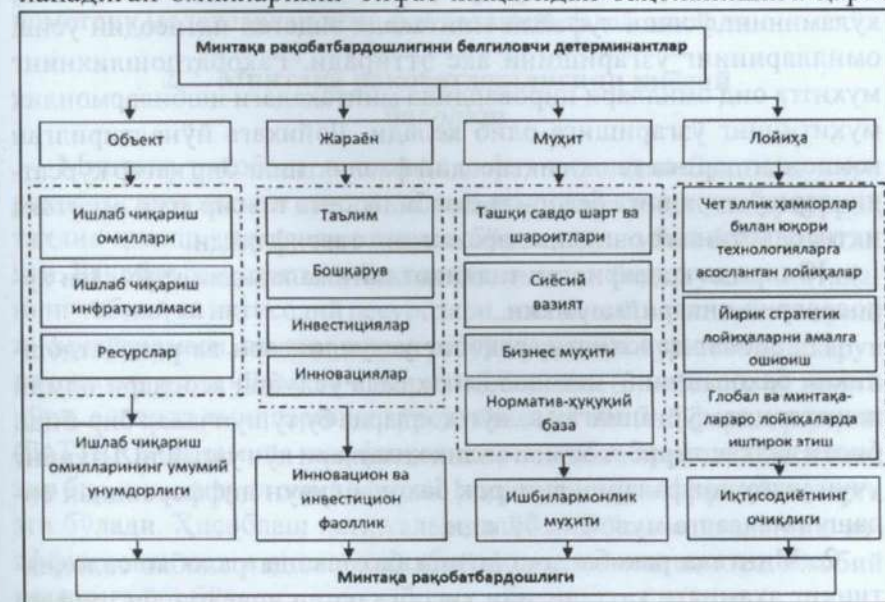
Минтақа рақобатбардошлигини белгиловчи детерминантлар

Объект

Жараён

Муҳит

Лойиҳа

Ишлаб чиқариш омиллари

Ишлаб чиқариш инфратузилмаси

Ресурслар

Таълим

Бошқарув

Инвестициялар

Инновациялар

Ташқи савдо шарт ва шароитлари

Сиёсий вазият

Бизнес муҳити

Норматив-ҳуқуқий база

Чет эллик ҳамкорлар билан юқори технологияларга асосланган лойиҳалар

Йирик стратегик лойиҳаларни амалга ошириш

Глобал ва минтақалараро лойиҳаларда иштирок этиш

Ишлаб чиқариш омилларининг умумий унумдорлиги

Инновацион ва инвестицион фаоллик

Ишбилармонлик муҳити

Иқтисодиётнинг очиқлиги

Минтақа рақобатбардошлиги